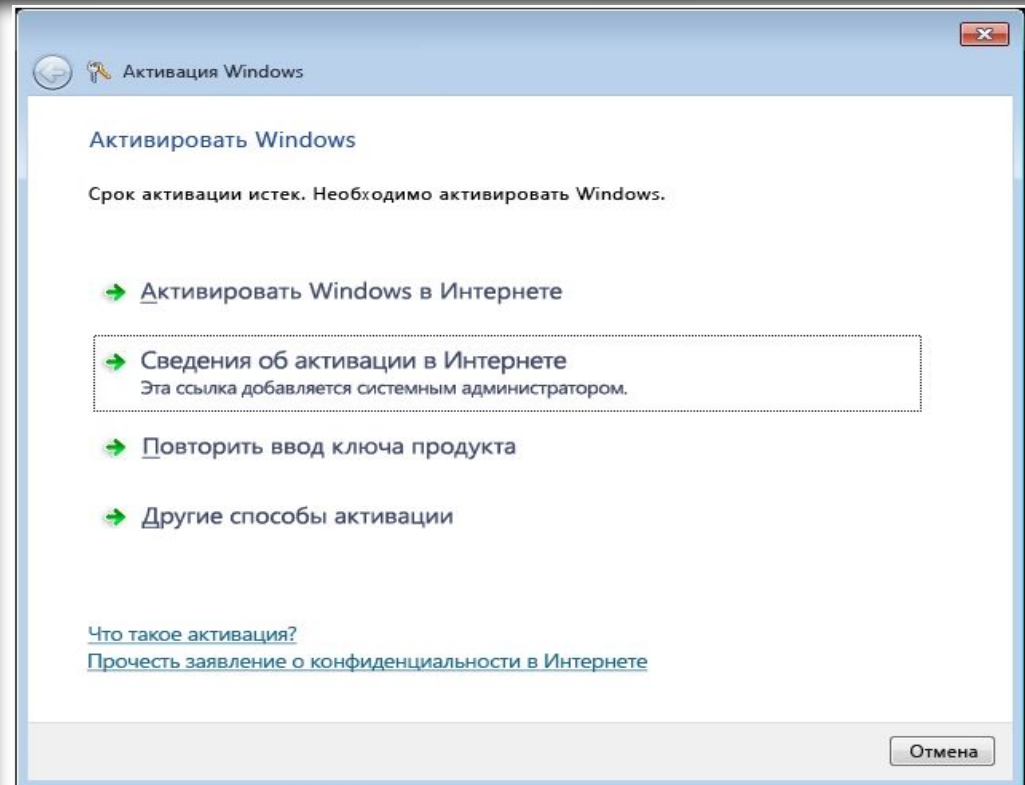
Активация Windows

Активировать Windows

Срок активации истек. Необходимо активировать Windows.

Активировать Windows в Интернете

Сведения об активации в Интернете
Эта ссылка добавляется системным администратором.

Повторить ввод ключа продукта

Другие способы активации

Что такое активация?
Прочесть заявление о конфиденциальности в Интернете

Отмена